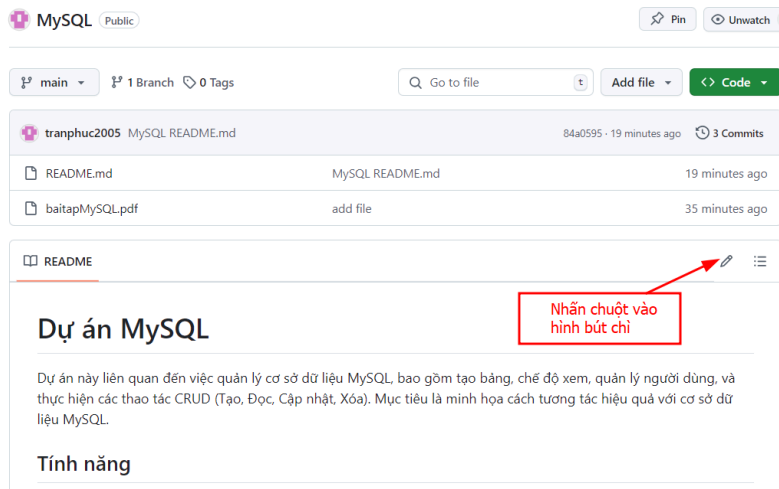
MySQL Public

Pin

Unwatch

main

1 Branch

0 Tags

Go to file

t

Add file

Code

tranphuc2005 MySQL README.md

84a0595 · 19 minutes ago

3 Commits

README.md

MySQL README.md

19 minutes ago

baitapMySQL.pdf

add file

35 minutes ago

README

Nhấn chuột vào hình bút chì

Dự án MySQL

Dự án này liên quan đến việc quản lý cơ sở dữ liệu MySQL, bao gồm tạo bảng, chế độ xem, quản lý người dùng, và thực hiện các thao tác CRUD (Tạo, Đọc, Cập nhật, Xóa). Mục tiêu là minh họa cách tương tác hiệu quả với cơ sở dữ liệu MySQL.

Tính năng